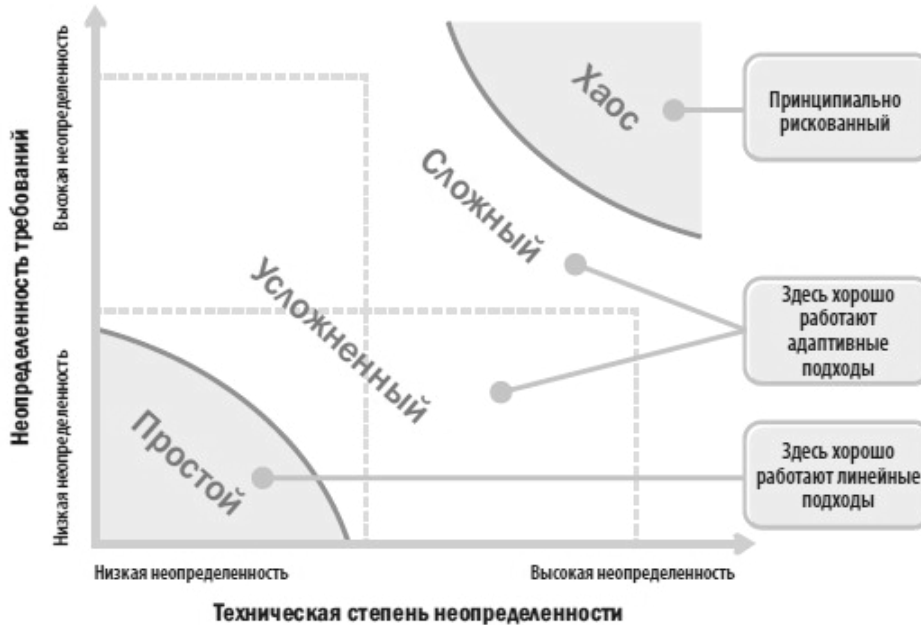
Неопределенность требований

Высокая неопределенность

Низкая неопределенность

Хаос

Принципиально рискованный

Сложный

Усложненный

Здесь хорошо работают адаптивные подходы

Простой

Здесь хорошо работают линейные подходы

Низкая неопределенность

Высокая неопределенность

Техническая степень неопределенности